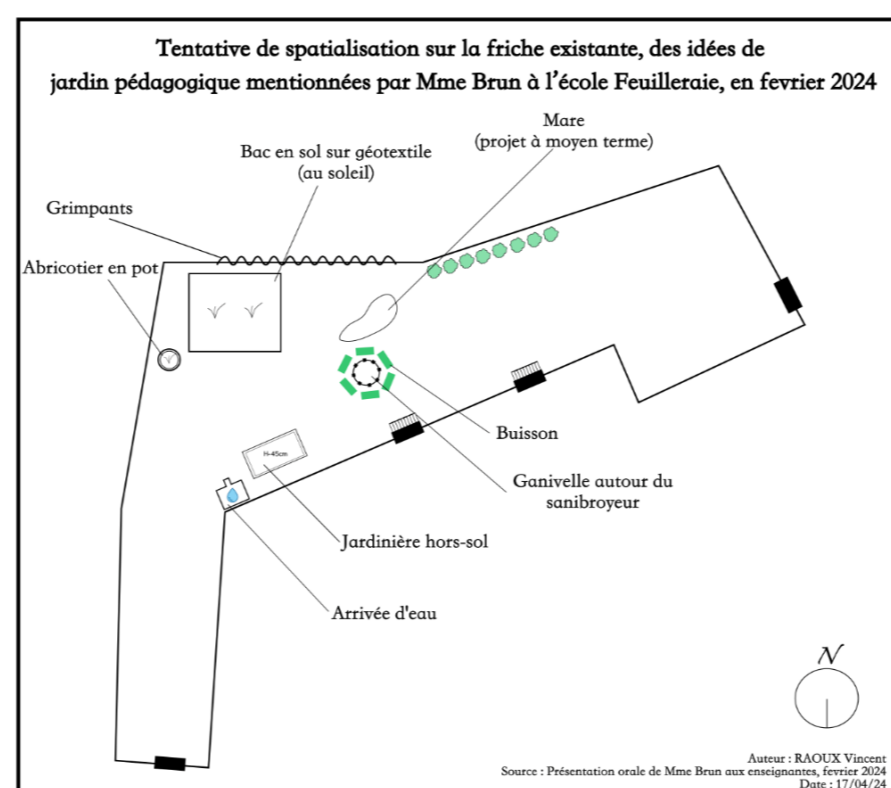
Tentative de spatialisation sur la friche existante, des idées de jardin pédagogique mentionnées par Mme Brun à l'école Feuilleraie, en fevrier 2024

Mare
(projet à moyen terme)

Bac en sol sur géotextile
(au soleil)

Grimpants

Abricotier en pot

Buisson

Ganivelle autour du sanibroyeur

H-45cm

Jardinière hors-sol

Arrivée d'eau

N

Auteur : RAOUX Vincent
Source : Présentation orale de Mme Brun aux enseignantes, fevrier 2024
Date : 17/04/24